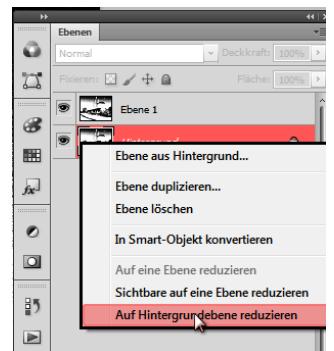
Ebenen

Normal

Deckkraft: 100%

Fixieren:

Fläche: 100%

Ebene 1

Hintergrund

Ebene aus Hintergrund...

Ebene duplizieren...

Ebene löschen

In Smart-Objekt konvertieren

Auf eine Ebene reduzieren

Sichtbare auf eine Ebene reduzieren

Auf Hintergrundebene reduzieren